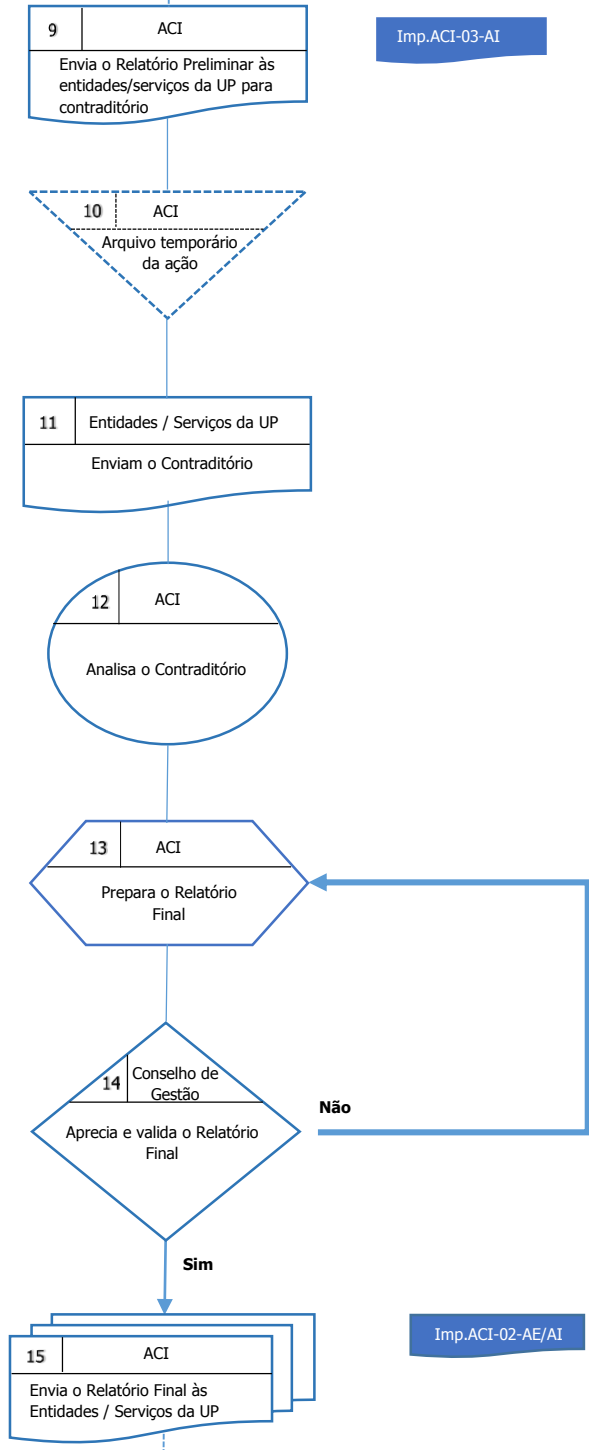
9 ACI
Envia o Relatório Preliminar às entidades/serviços da UP para contraditório

Imp.ACI-03-AI

10 ACI
Arquivo temporário da ação

11 Entidades / Serviços da UP
Enviam o Contraditório

12 ACI
Analisa o Contraditório

13 ACI
Prepara o Relatório Final

14 Conselho de Gestão
Aprecia e valida o Relatório Final

Não

Sim

15 ACI
Envia o Relatório Final às Entidades / Serviços da UP

Imp.ACI-02-AE/AI